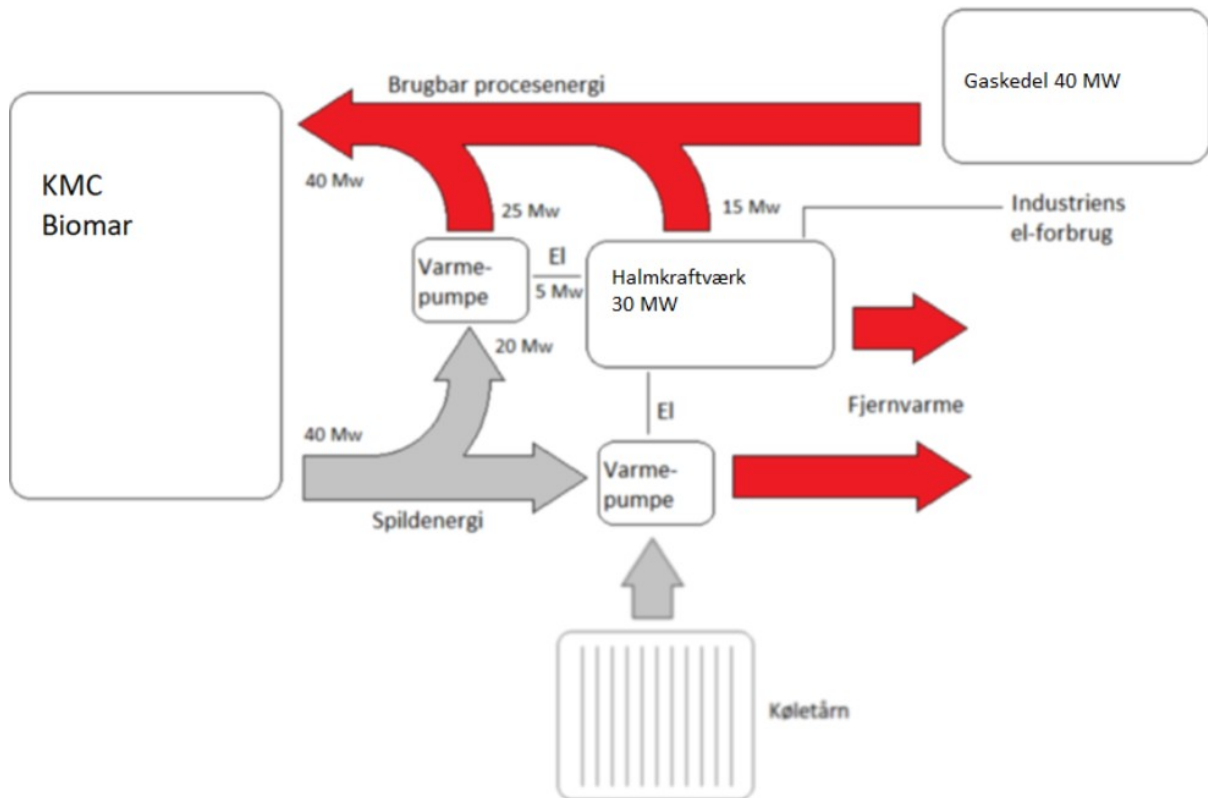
Brugbar procesenergi

Gaskedel 40 MW

KMC
Biomar

40 Mw

25 Mw

15 Mw

Industriens el-forbrug

Varmepumpe

El

5 Mw

Halmkraftværk
30 MW

20 Mw

El

Fjernvarme

40 Mw

Varmepumpe

Spildenergi

Køletårn